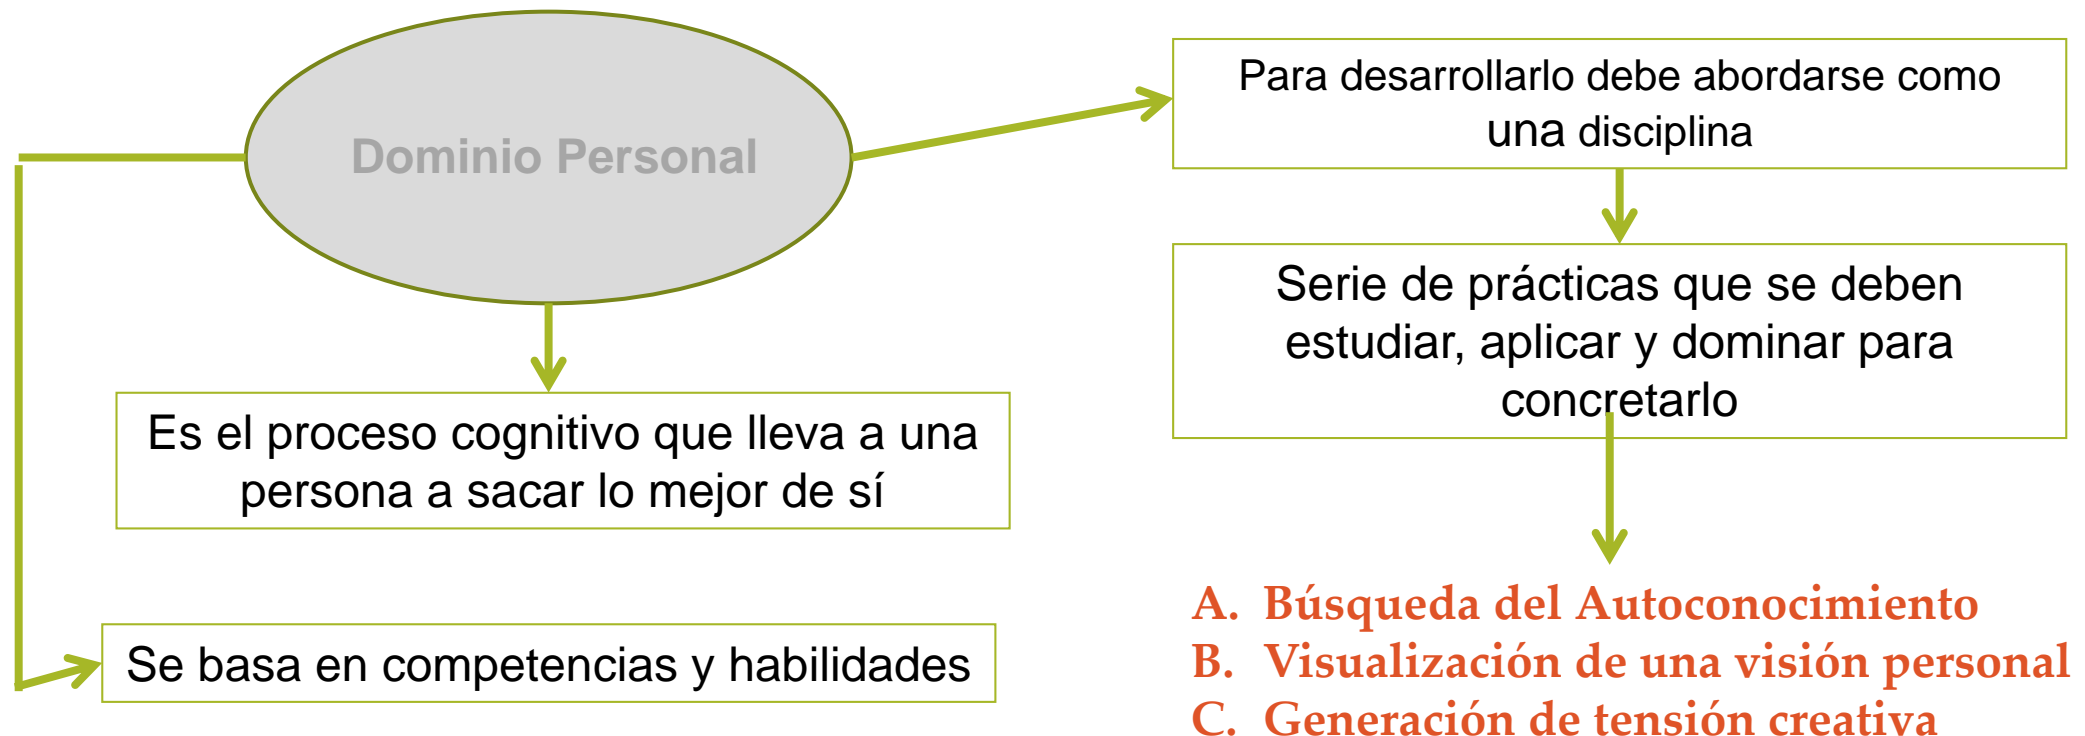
Dominio Personal

Para desarrollarlo debe abordarse como una disciplina

Serie de prácticas que se deben estudiar, aplicar y dominar para concretarlo

Es el proceso cognitivo que lleva a una persona a sacar lo mejor de sí

Se basa en competencias y habilidades

A. Búsqueda del Autoconocimiento
B. Visualización de una visión personal
C. Generación de tensión creativa